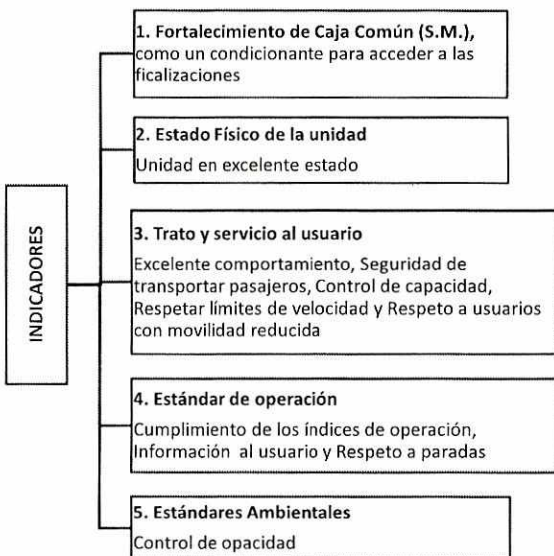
INDICADORES

1. Fortalecimiento de Caja Común (S.M.), como un condicionante para acceder a las ficalizaciones

2. Estado Físico de la unidad

Unidad en excelente estado

3. Trato y servicio al usuario

Excelente comportamiento, Seguridad de transportar pasajeros, Control de capacidad, Respetar límites de velocidad y Respeto a usuarios con movilidad reducida

4. Estándar de operación

Cumplimiento de los índices de operación, Información al usuario y Respeto a paradas

5. Estándares Ambientales

Control de opacidad